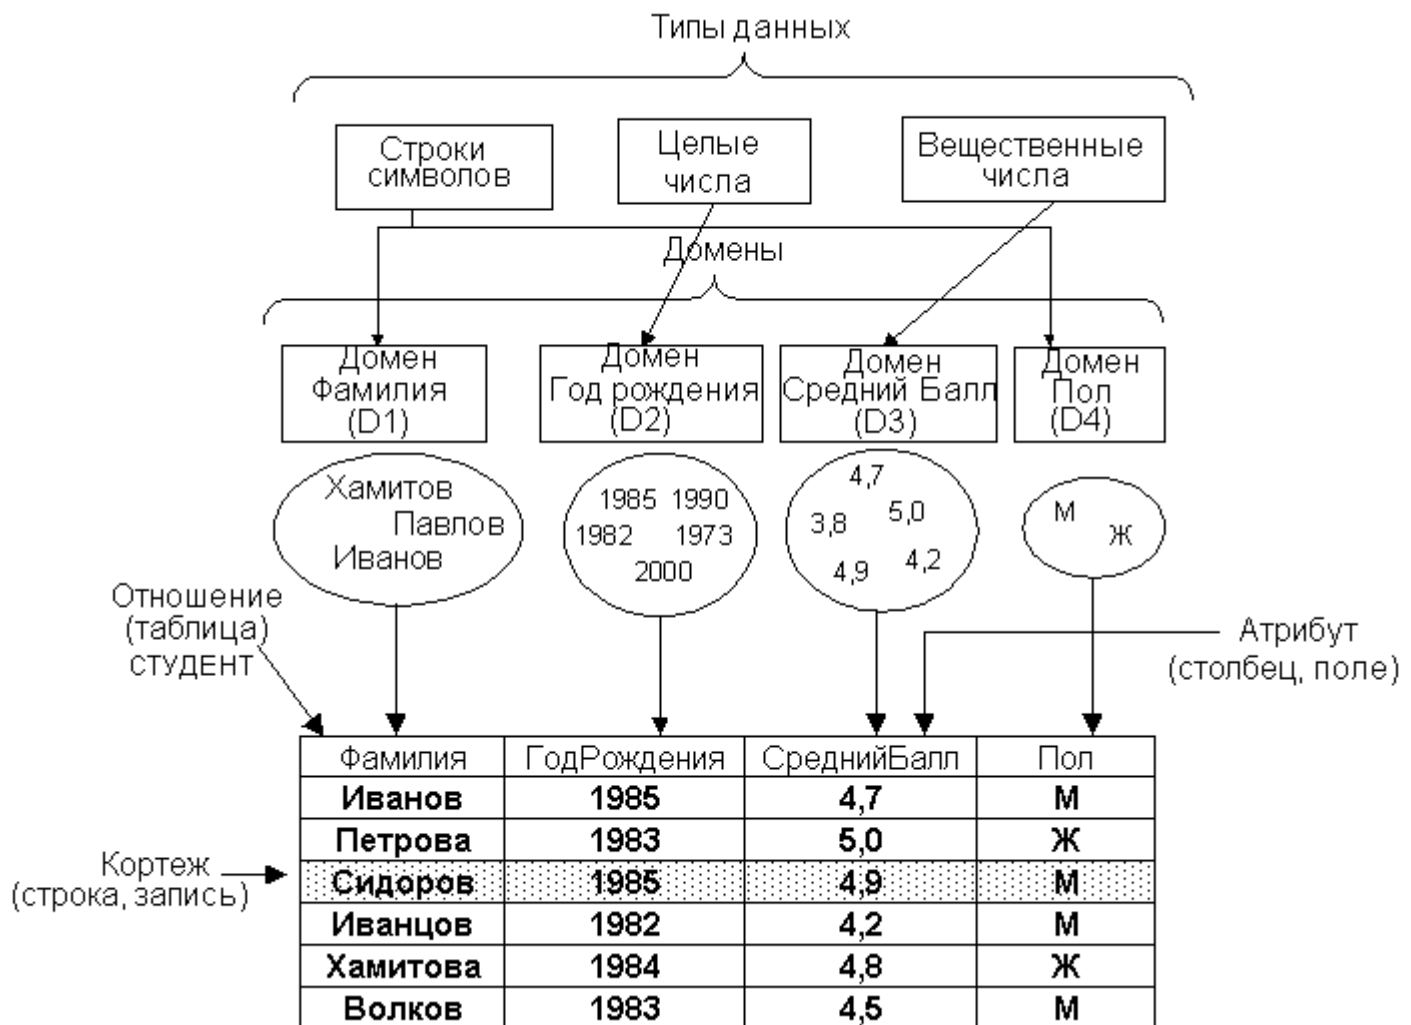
Типы данных

Строки символов

Целые числа

Вещественные числа

Домены

Домен Фамилия (D1)

Домен Год рождения (D2)

Домен Средний Балл (D3)

Домен Пол (D4)

Хамитов Павлов Иванов

1985 1990 1982 1973 2000

4,7 3,8 5,0 4,9 4,2

М Ж

Отношение (таблица) СТУДЕНТ

Атрибут (столбец, поле)

Кортеж (строка, запись)

| Фамилия | ГодРождения | СреднийБалл | Пол |
|---|---|---|---|
| Иванов | 1985 | 4,7 | М |
| Петрова | 1983 | 5,0 | Ж |
| Сидоров | 1985 | 4,9 | М |
| Иванцов | 1982 | 4,2 | М |
| Хамитова | 1984 | 4,8 | Ж |
| Волков | 1983 | 4,5 | М |